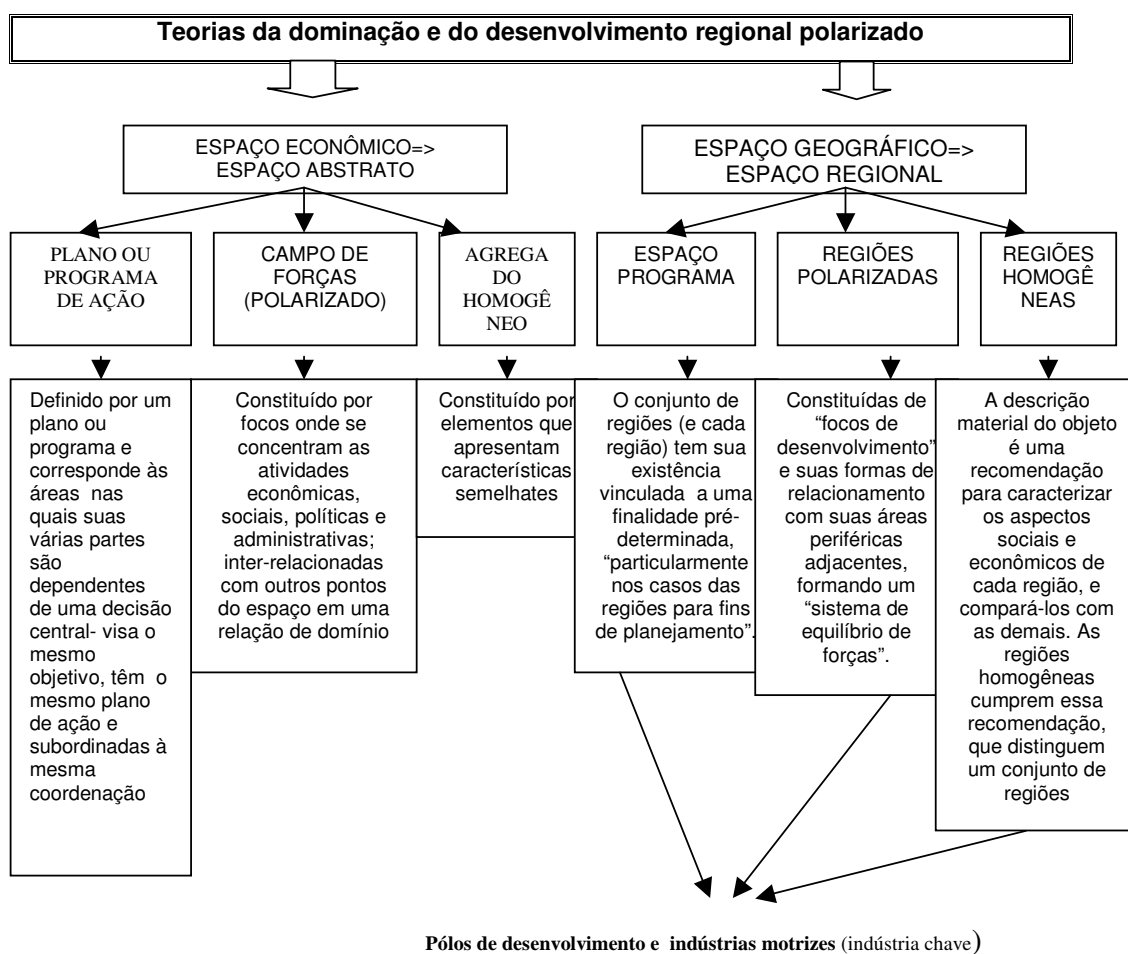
Teorias da dominação e do desenvolvimento regional polarizado

ESPAÇO ECONÔMICO=> ESPAÇO ABSTRATO

ESPAÇO GEOGRÁFICO=> ESPAÇO REGIONAL

PLANO OU PROGRAMA DE AÇÃO

CAMPO DE FORÇAS (POLARIZADO)

AGREGA DO HOMOGÊ NEO

ESPAÇO PROGRAMA

REGIÕES POLARIZADAS

REGIÕES HOMOGÊ NEAS

Definido por um plano ou programa e corresponde às áreas nas quais suas várias partes são dependentes de uma decisão central- visa o mesmo objetivo, têm o mesmo plano de ação e subordinadas à mesma coordenação

Constituído por focos onde se concentram as atividades econômicas, sociais, políticas e administrativas; inter-relacionadas com outros pontos do espaço em uma relação de domínio

Constituído por elementos que apresentam características semelhates

O conjunto de regiões (e cada região) tem sua existência vinculada a uma finalidade pré-determinada, "particularmente nos casos das regiões para fins de planejamento".

Constituídas de "focos de desenvolvimento" e suas formas de relacionamento com suas áreas periféricas adjacentes, formando um "sistema de equilíbrio de forças".

A descrição material do objeto é uma recomendação para caracterizar os aspectos sociais e econômicos de cada região, e compará-los com as demais. As regiões homogêneas cumprem essa recomendação, que distinguem um conjunto de regiões

Pólos de desenvolvimento e indústrias motrizes (indústria chave)